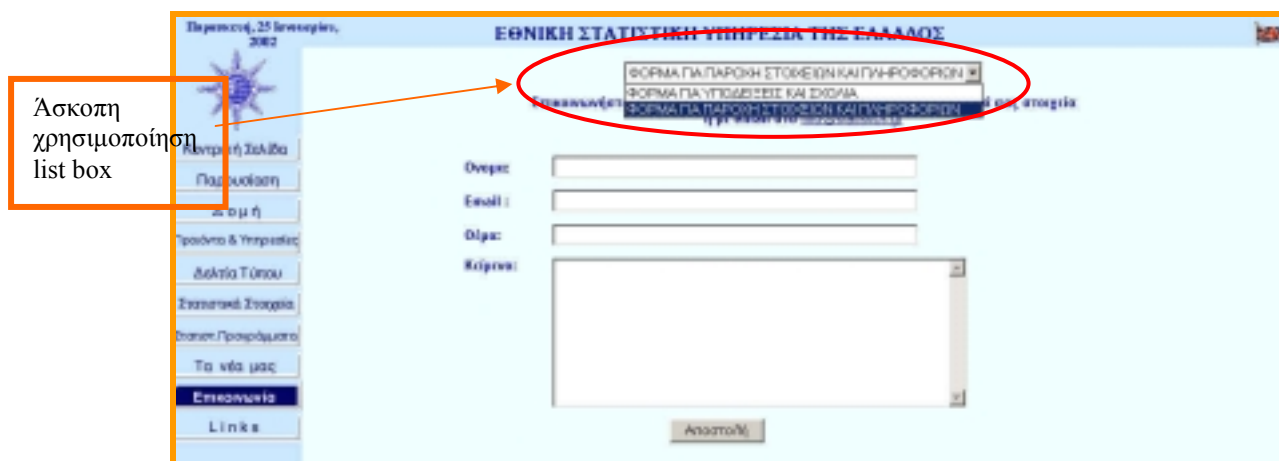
Παρασκευή, 25 Ιανουαρίου, 2002

ΕΘΝΙΚΗ ΣΤΑΤΙΣΤΙΚΗ ΥΠΗΡΕΣΙΑ ΤΗΣ ΕΛΛΑΔΟΣ

Άσκοπη χρησιμοποίηση list box

ΦΟΡΜΑ ΓΙΑ ΠΑΡΟΧΗ ΣΤΟΙΧΕΙΩΝ ΚΑΙ ΠΛΗΡΟΦΟΡΙΩΝ
ΦΟΡΜΑ ΓΙΑ ΥΠΟΔΕΙΞΕΙΣ ΚΑΙ ΣΧΟΛΙΑ
ΦΟΡΜΑ ΓΙΑ ΠΑΡΟΧΗ ΣΤΟΙΧΕΙΩΝ ΚΑΙ ΠΛΗΡΟΦΟΡΙΩΝ

Επικοινωνήστε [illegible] στοιχεία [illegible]

Κεντρική Σελίδα
Παρουσίαση
Δομή
Προϊόντα & Υπηρεσίες
Δελτία Τύπου
Στατιστικά Στοιχεία
Στατιστ.Προγράμματα
Τα νέα μας
Επικοινωνία
Links

Ονομα:
Email :
Θέμα:
Κείμενο:

Αποστολή